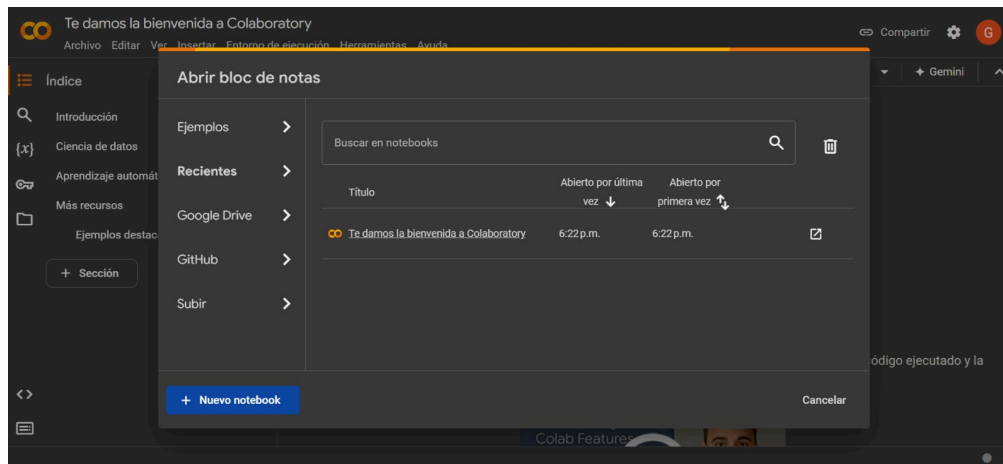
Te damos la bienvenida a Colaboratory
Archivo Editar Ver Insertar Entorno de ejecución Herramientas Ayuda
Compartir
G
Índice
Introducción
Ciencia de datos
Aprendizaje automát
Más recursos
Ejemplos destaca
+ Sección
+ Gemini
ódigo ejecutado y la
Colab Features

Abrir bloc de notas
Ejemplos
Recientes
Google Drive
GitHub
Subir
Buscar en notebooks

| Título | Abierto por última vez | Abierto por primera vez |
|---|---|---|
| Te damos la bienvenida a Colaboratory | 6:22 p.m. | 6:22 p.m. |

+ Nuevo notebook
Cancelar